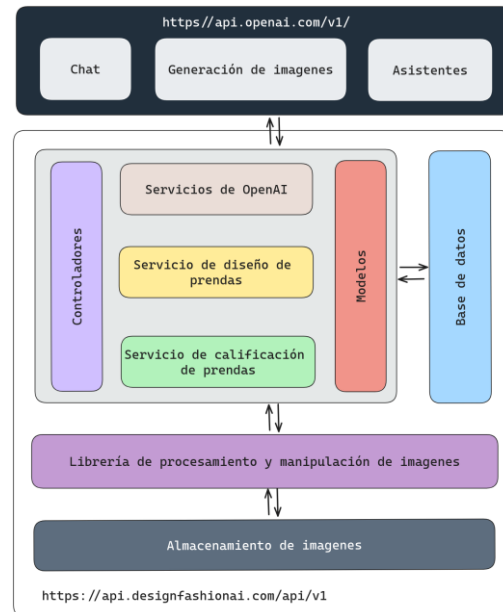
https://api.openai.com/v1/

Chat

Generación de imagenes

Asistentes

Controladores

Servicios de OpenAI

Servicio de diseño de prendas

Servicio de calificación de prendas

Modelos

Base de datos

Librería de procesamiento y manipulación de imagenes

Almacenamiento de imagenes

https://api.designfashionai.com/api/v1